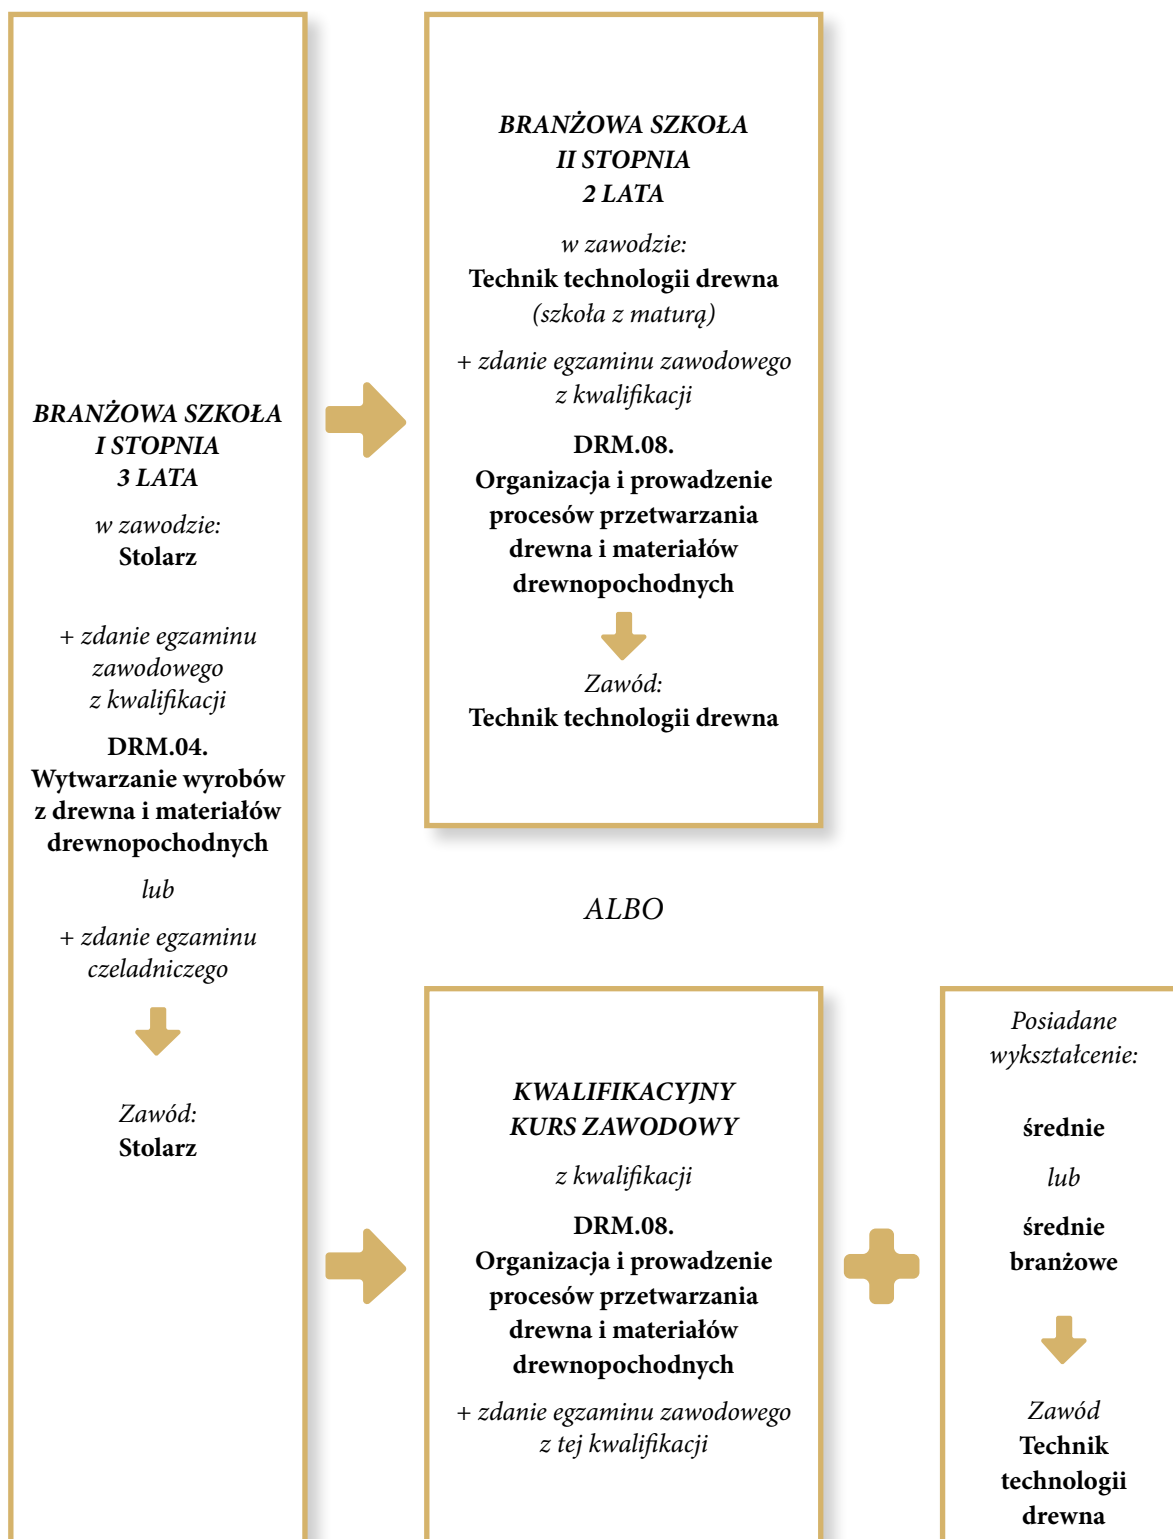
BRANŻOWA SZKOŁA
I STOPNIA
3 LATA

w zawodzie:
Stolarz

+ zdanie egzaminu zawodowego z kwalifikacji

DRM.04.
Wytwarzanie wyrobów z drewna i materiałów drewnopochodnych

lub

+ zdanie egzaminu czeladniczego

Zawód:
Stolarz

BRANŻOWA SZKOŁA
II STOPNIA
2 LATA

w zawodzie:
Technik technologii drewna
(szkoła z maturą)

+ zdanie egzaminu zawodowego z kwalifikacji

DRM.08.
Organizacja i prowadzenie procesów przetwarzania drewna i materiałów drewnopochodnych

Zawód:
Technik technologii drewna

ALBO

KWALIFIKACYJNY
KURS ZAWODOWY

z kwalifikacji

DRM.08.
Organizacja i prowadzenie procesów przetwarzania drewna i materiałów drewnopochodnych

+ zdanie egzaminu zawodowego z tej kwalifikacji

Posiadane wykształcenie:

średnie

lub

średnie branżowe

Zawód
Technik technologii drewna